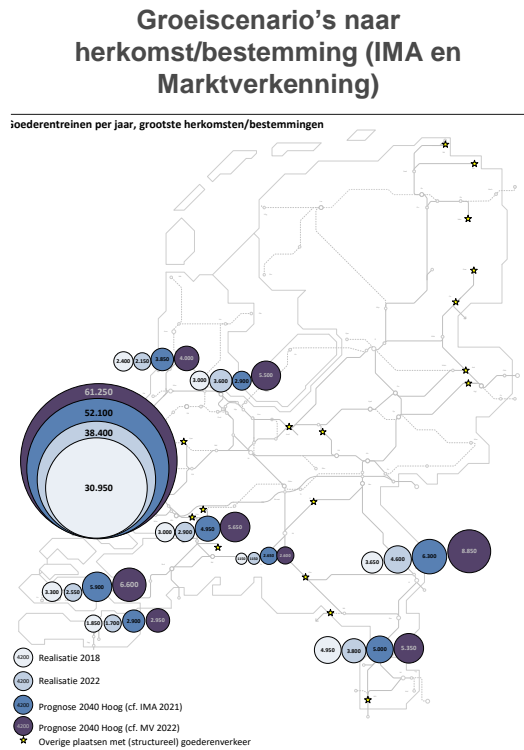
Groeiscenario's naar herkomst/bestemming (IMA en Marktverkenning)

oederentreinen per jaar, grootste herkomsten/bestemmingen

61.250
52.100
38.400
30.950

2.400 2.150 3.850 4.000

3.000 3.600 2.900 5.300

3.000 2.900 4.900 5.650

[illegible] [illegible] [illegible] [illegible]

3.650 4.600 6.300 8.850

2.300 2.550 5.900 6.600

1.850 1.700 2.900 2.950

4.950 3.800 5.000 5.350

4200 Realisatie 2018
4200 Realisatie 2022
4200 Prognose 2040 Hoog (cf. IMA 2021)
4200 Prognose 2040 Hoog (cf. MV 2022)
Overige plaatsen met (structureel) goederenverkeer